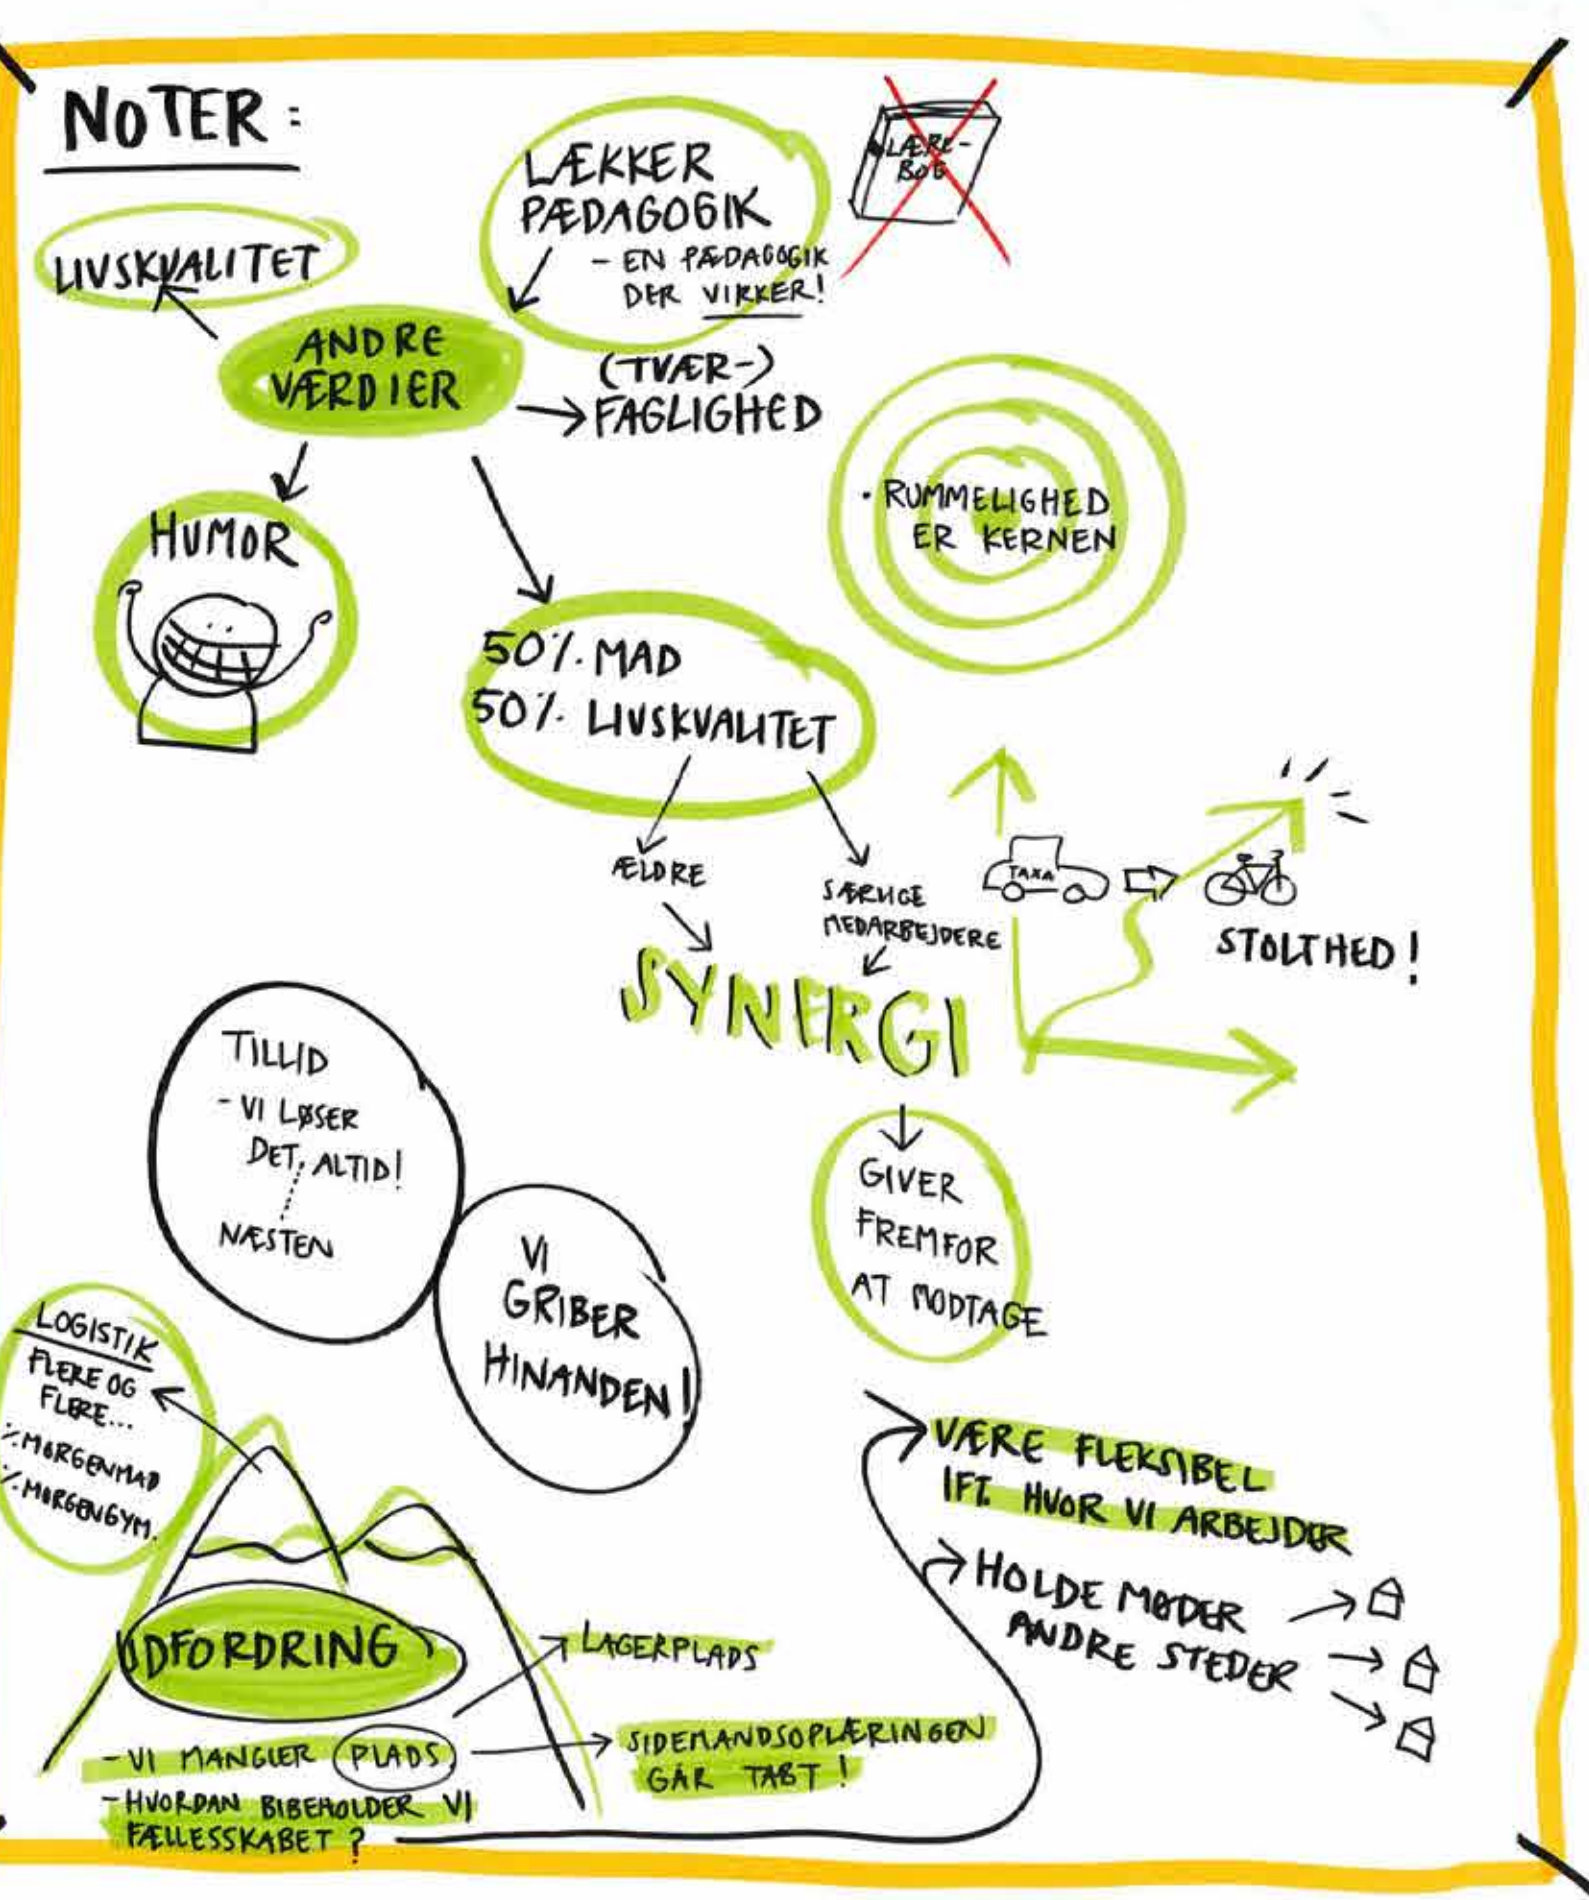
NOTER:

LIVSKVALITET

LÆKKER PÆDAGOGIK
- EN PÆDAGOGIK DER VIRKER!

LÆRE-BOG

ANDRE VÆRDIER

(TVÆR-) FAGLIGHED

HUMOR

· RUMMELIGHED ER KERNEN

50% MAD
50% LIVSKVALITET

ÆLDRE

SÅRBARE MEDARBEJDERE

TAXA

STOLTHED!

SYNERGI

TILLID
- VI LØSER DET ALTID!
NÆSTEN

VI GRIBER HINANDEN!

GIVER FREMFOR AT MODTAGE

LOGISTIK
FLERE OG FLERE...
÷ MORGENMAD
÷ MORGENGYM.

VÆRE FLEKSIBEL IFT. HVOR VI ARBEJDER

HOLDE MØDER ANDRE STEDER

UDFORDRING

LAGERPLADS

- VI MANGLER PLADS

SIDEMANDSOPLÆRINGEN GÅR TABT!

- HVORDAN BIBEHOLDER VI FÆLLESSKABET?